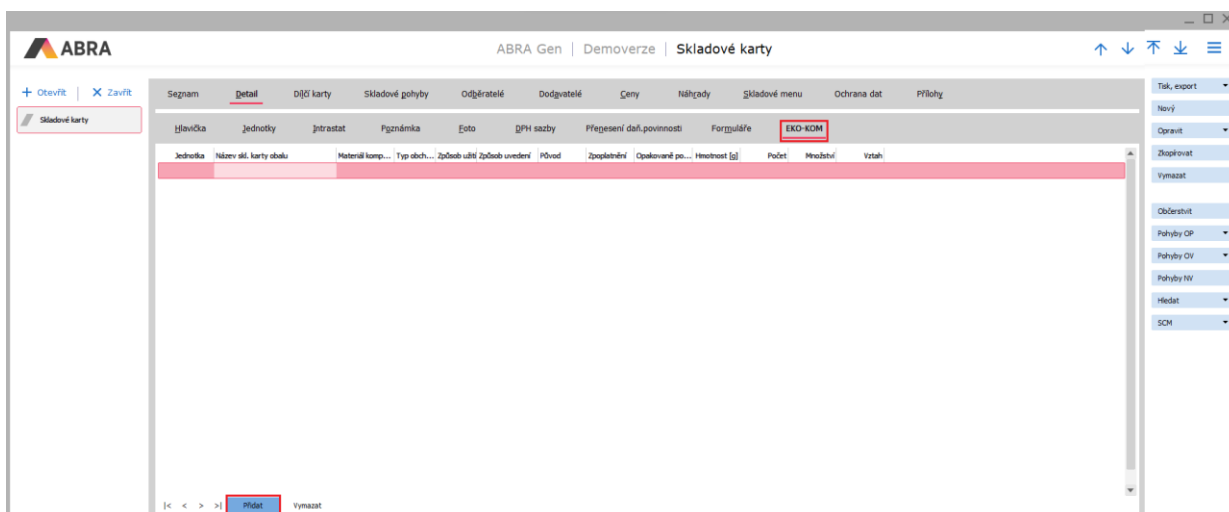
ABRA

ABRA Gen | Demoverze | Skladové karty

+ Otevřít | X Zavřít

Skladové karty

Seznam Detail Dílčí karty Skladové pohyby Odběratelé Dodavatelé Ceny Náhrady Skladové menu Ochrana dat Přílohy

Hlavička Jednotky Intrastat Poznámka Foto DPH sazby Přenesení daň.povinnosti Formuláře EKO-KOM

| Jednotka | Název skl. karty obalu | Materiál komp... | Typ obch... | Způsob užití | Způsob uvedení | Původ | Zpoplatnění | Opakované po... | Hmotnost [g] | Počet | Množství | Vztah |
|---|---|---|---|---|---|---|---|---|---|---|---|---|
| | | | | | | | | | | | | |

|< < > >| Přidat Vymazat

Tisk, export
Nový
Opravit
Zkopírovat
Vymazat
Občerstvit
Pohyby OP
Pohyby OV
Pohyby NV
Hledat
SCM